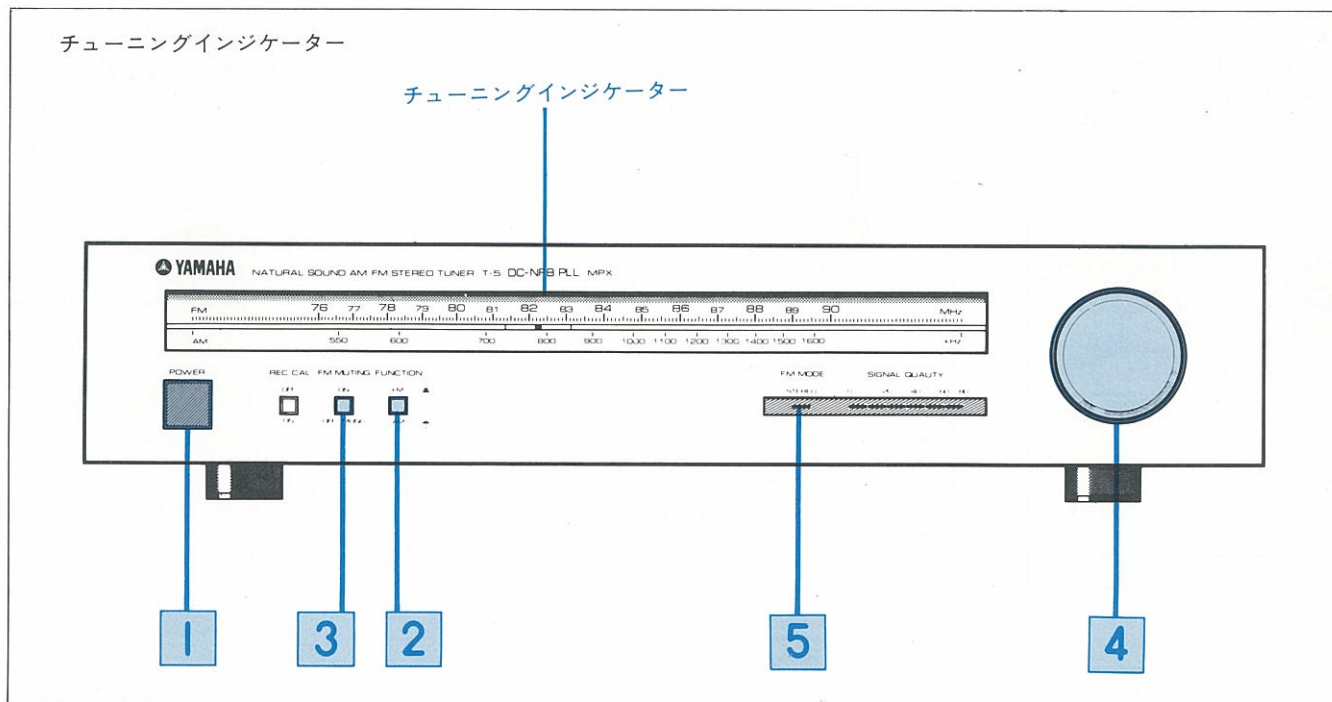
チューニングインジケーター

チューニングインジケーター

YAMAHA NATURAL SOUND AM FM STEREO TUNER T-5 DC-NFB PLL MPX

FM 76 77 78 79 80 81 82 83 84 85 86 87 88 89 90 MHz

AM 550 600 700 800 900 1000 1100 1200 1300 1400 1500 1600 kHz

POWER

REC CAL

OFF

ON

FM MUTING

ON

OFF MONO

FUNCTION

FM

AM

FM MODE

STEREO

SIGNAL QUALITY

1

3

2

5

4